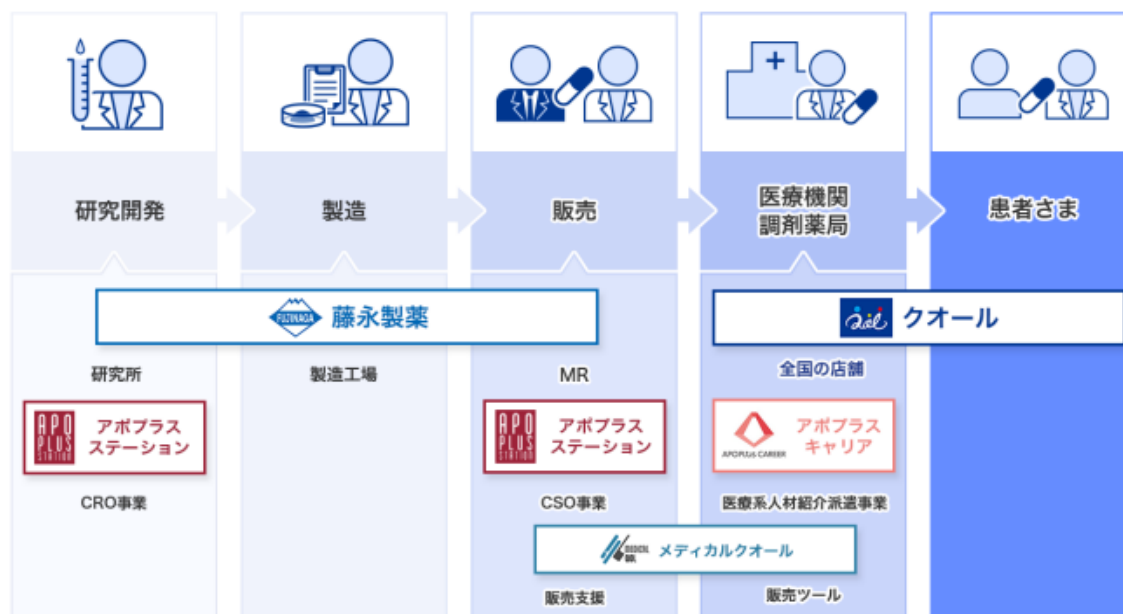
研究開発

製造

販売

医療機関
調剤薬局

患者さま

FUJINAGA 藤永製薬

qol クオール

研究所

製造工場

MR

全国の店舗

APO PLUS STATION アポプラス ステーション

CRO事業

APO PLUS STATION アポプラス ステーション

CSO事業

APOPLUS CAREER アポプラス キャリア

医療系人材紹介派遣事業

MEDICAL QOL メディカルクオール

販売支援

販売ツール